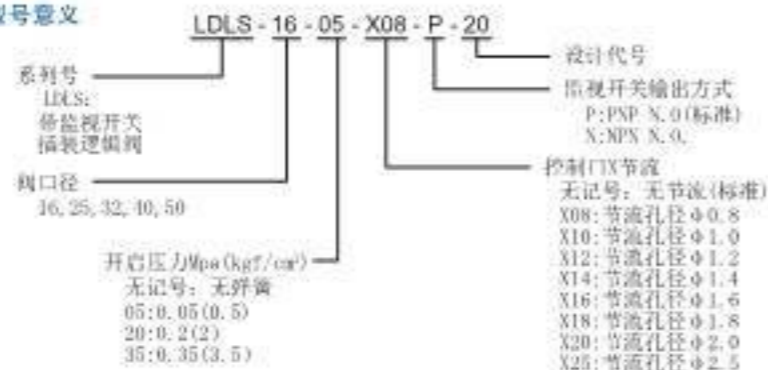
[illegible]号意义

LDLS - 16 - 05 - X08 - P - 20

设计代号

监视开关输出方式
P:PNP N.O(标准)
N:NPN N.O.

控制口X节流
无记号: 无节流(标准)
X08:节流孔径 $\phi$0.8
X10:节流孔径 $\phi$1.0
X12:节流孔径 $\phi$1.2
X14:节流孔径 $\phi$1.4
X16:节流孔径 $\phi$1.6
X18:节流孔径 $\phi$1.8
X20:节流孔径 $\phi$2.0
X25:节流孔径 $\phi$2.5

系列号
LDLS:
带监视开关
插装逻辑阀

阀口径
16,25,32,40,50

开启压力Mpa(kgf/cm²)
无记号: 无弹簧
05:0.05(0.5)
20:0.2(2)
35:0.35(3.5)